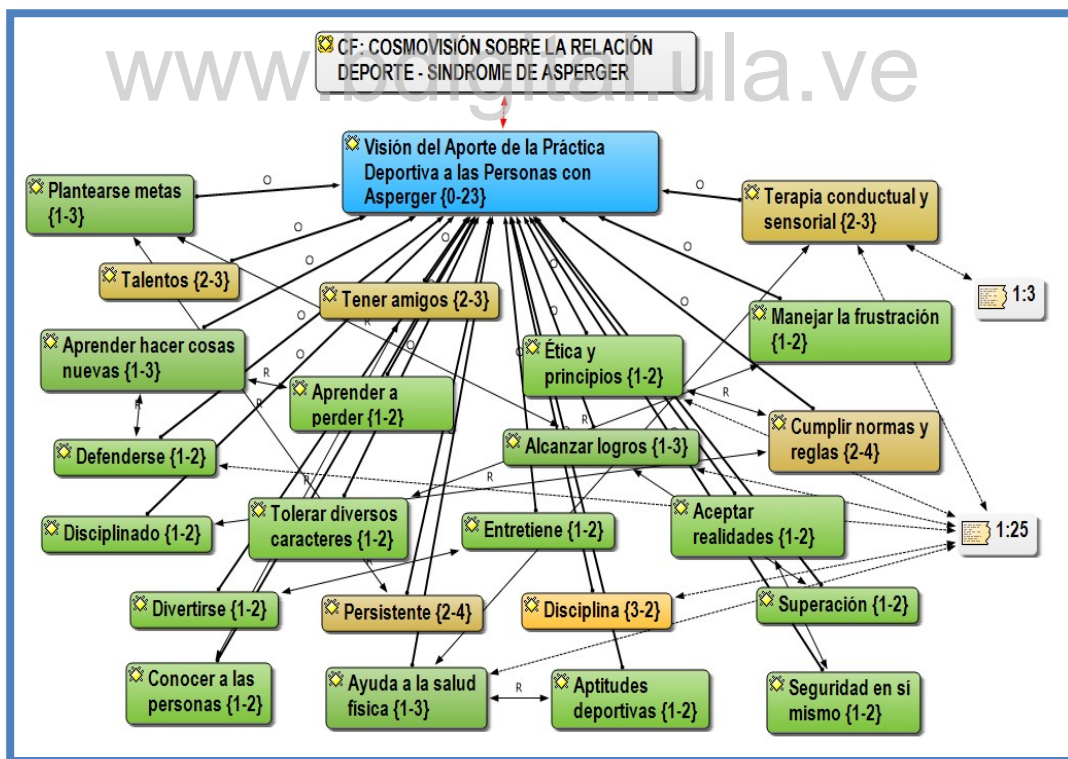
www.bdigital.ula.ve

CF: COSMOVISIÓN SOBRE LA RELACIÓN DEPORTE - SINDROME DE ASPERGER

Visión del Aporte de la Práctica Deportiva a las Personas con Asperger {0-23}

Plantearse metas {1-3}

Terapia conductual y sensorial {2-3}

Talentos {2-3}

1:3

Tener amigos {2-3}

Manejar la frustración {1-2}

Aprender hacer cosas nuevas {1-3}

Ética y principios {1-2}

Aprender a perder {1-2}

Cumplir normas y reglas {2-4}

Defenderse {1-2}

Alcanzar logros {1-3}

Tolerar diversos caracteres {1-2}

Aceptar realidades {1-2}

1:25

Disciplinado {1-2}

Entretiene {1-2}

Divertirse {1-2}

Persistente {2-4}

Disciplina {3-2}

Superación {1-2}

Conocer a las personas {1-2}

Ayuda a la salud física {1-3}

Aptitudes deportivas {1-2}

Seguridad en si mismo {1-2}

O O O O O O O O O O R R R R R R R